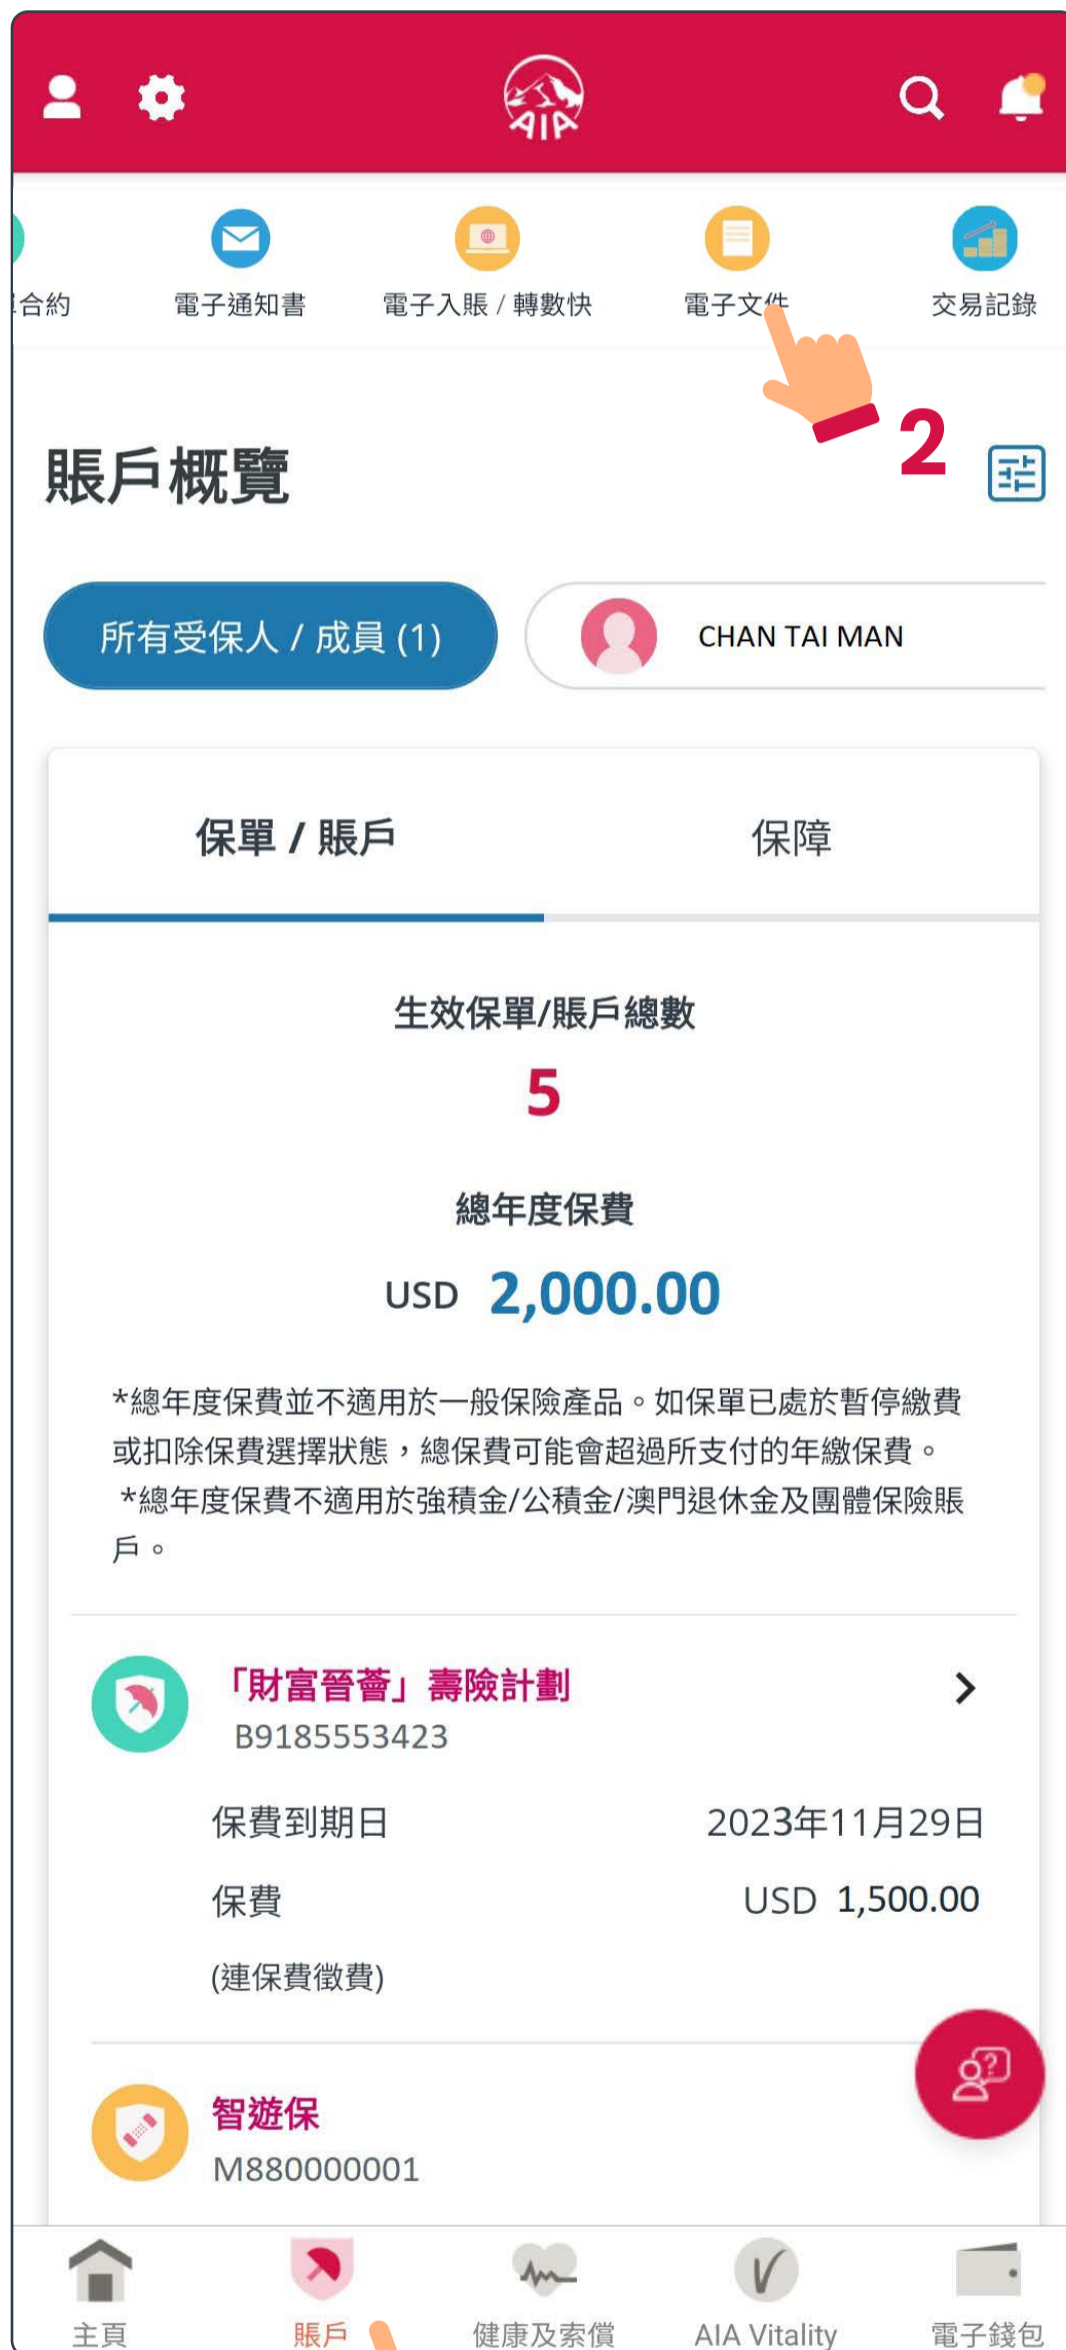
AIA

合約 電子通知書 電子入賬 / 轉數快 電子文件 交易記錄

2

賬戶概覽

所有受保人 / 成員 (1)

CHAN TAI MAN

保單 / 賬戶

保障

生效保單/賬戶總數

5

總年度保費

USD 2,000.00

*總年度保費並不適用於一般保險產品。如保單已處於暫停繳費或扣除保費選擇狀態，總保費可能會超過所支付的年繳保費。
*總年度保費不適用於強積金/公積金/澳門退休金及團體保險賬戶。

「財富晉薈」壽險計劃
B9185553423

保費到期日 2023年11月29日

保費 USD 1,500.00

(連保費徵費)

智遊保
M880000001

主頁 賬戶 健康及索償 AIA Vitality 電子錢包